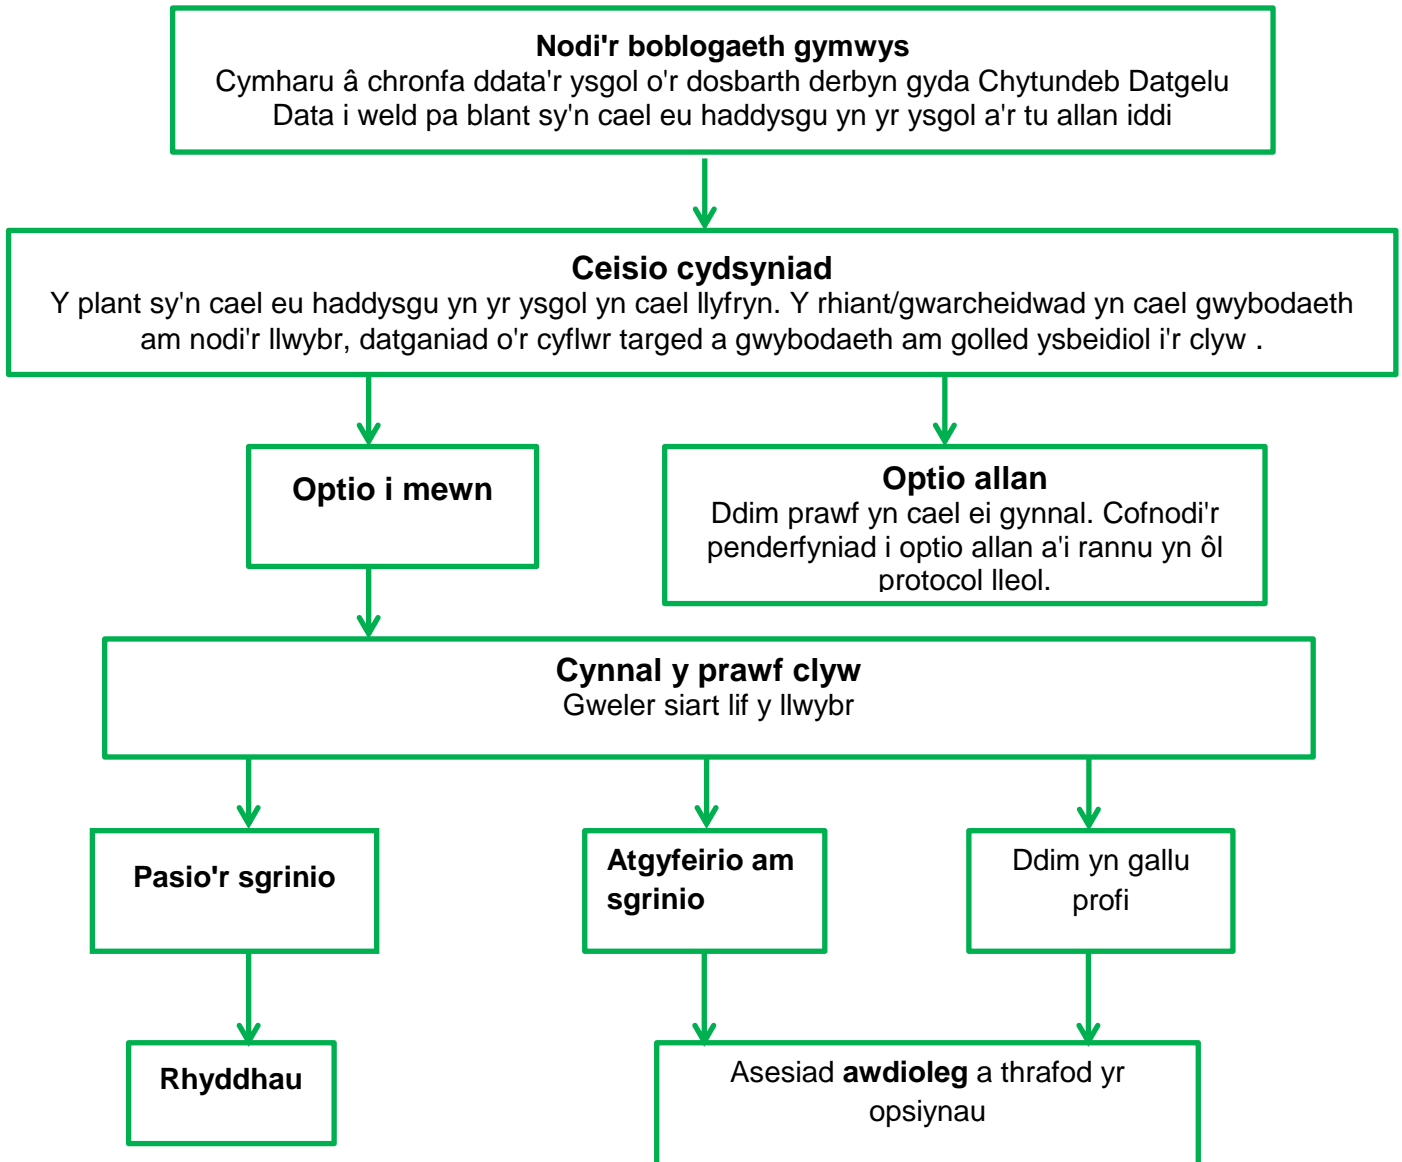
Nodi'r boblogaeth gymwys
Cymharu â chronfa ddata'r ysgol o'r dosbarth derbyn gyda Chytundeb Datgelu Data i weld pa blant sy'n cael eu haddysgu yn yr ysgol a'r tu allan iddi

Ceisio cydsyniad
Y plant sy'n cael eu haddysgu yn yr ysgol yn cael llyfryn. Y rhiant/gwarcheidwad yn cael gwybodaeth am nodi'r llwybr, datganiad o'r cyflwr targed a gwybodaeth am golled ysbeidiol i'r clyw .

Optio i mewn

Optio allan
Ddim prawf yn cael ei gynnal. Cofnodi'r penderfyniad i optio allan a'i rannu yn ôl protocol lleol.

Cynnal y prawf clyw
Gweler siart lif y llwybr

Pasio'r sgrinio

Atgyfeirio am sgrinio

Ddim yn gallu profi

Rhyddhau

Asesiad awdioleg a thrafod yr opsiynau